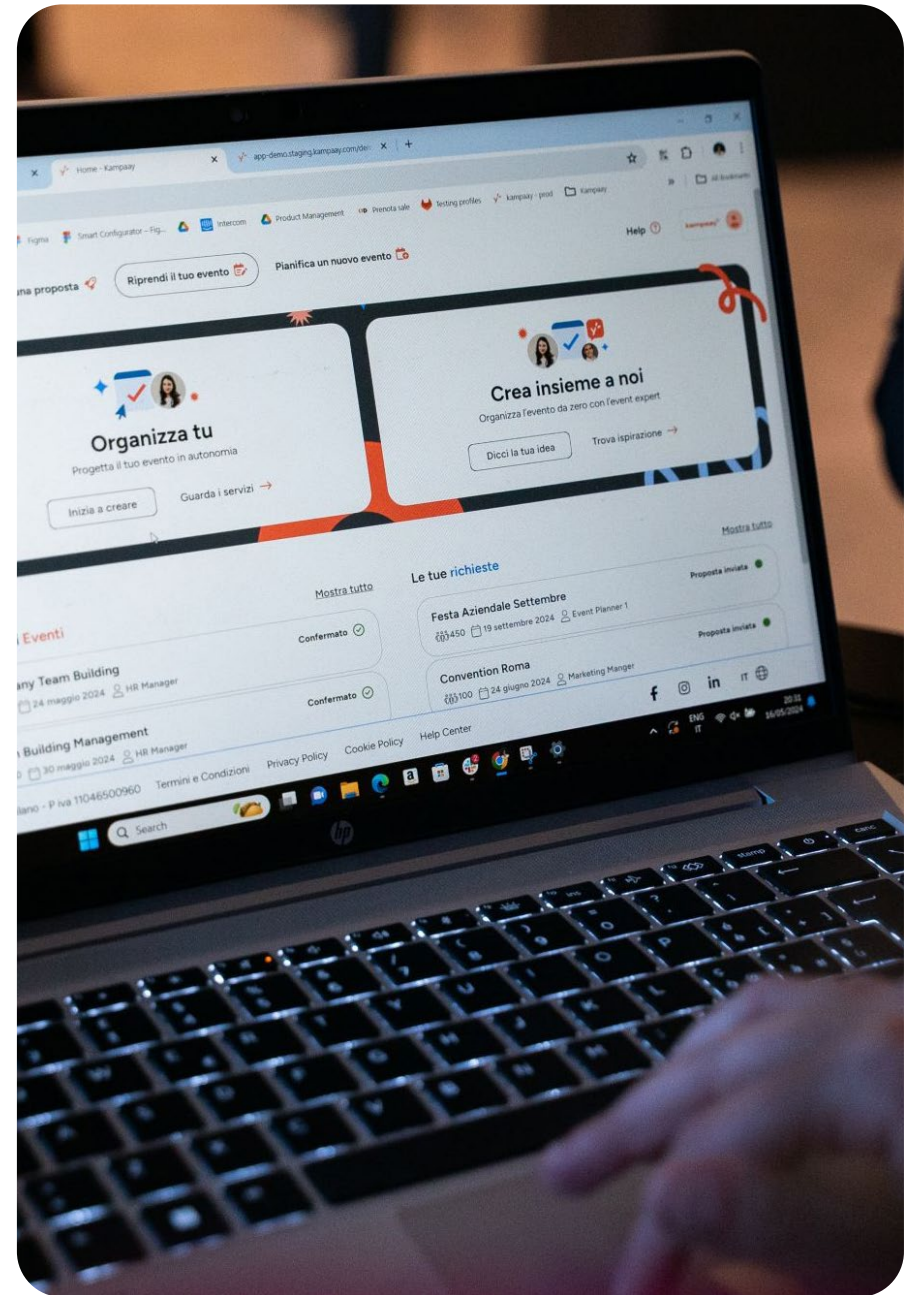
Home - Kampaay
app-demo.staging.kampaay.com/de
Figma Smart Configurator – Fig... Intercom Product Management Prenota sale Testing profiles kampaay - prod Kampaay
All Bookmarks
Help
una proposta
Riprendi il tuo evento
Pianifica un nuovo evento
Organizza tu
Progetta il tuo evento in autonomia
Inizia a creare
Guarda i servizi →
Crea insieme a noi
Organizza l'evento da zero con l'event expert
Dicci la tua idea
Trova ispirazione →
Mostra tutto
Eventi
Mostra tutto
any Team Building
24 maggio 2024 HR Manager
Confermato
Building Management
30 maggio 2024 HR Manager
Confermato
Le tue richieste
Festa Aziendale Settembre
450 19 settembre 2024 Event Planner 1
Proposta inviata
Convention Roma
100 24 giugno 2024 Marketing Manger
Proposta inviata
lano - P iva 11046500960 Termini e Condizioni Privacy Policy Cookie Policy Help Center
IT
Search
ENG IT
20:31 16/05/2024
hp